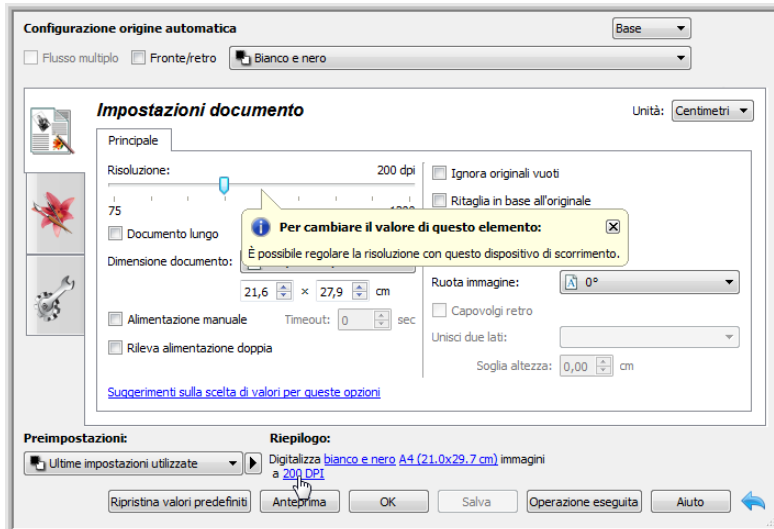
Configurazione origine automatica

Base

Flusso multiplo   Fronte/retro   Bianco e nero

Impostazioni documento

Unità: Centimetri

Principale

Risoluzione: 200 dpi

75 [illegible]

Documento lungo

Dimensione documento:

21,6 × 27,9 cm

Alimentazione manuale   Timeout: 0 sec

Rileva alimentazione doppia

Suggerimenti sulla scelta di valori per queste opzioni

Ignora originali vuoti

Ritaglia in base all'originale

Per cambiare il valore di questo elemento:

È possibile regolare la risoluzione con questo dispositivo di scorrimento.

Ruota immagine: 0°

Capovolgi retro

Unisci due lati:

Soglia altezza: 0,00 cm

Preimpostazioni:

Ultime impostazioni utilizzate

Riepilogo:

Digitalizza bianco e nero A4 (21.0x29.7 cm) immagini a 200 DPI

Ripristina valori predefiniti   Anteprima   OK   Salva   Operazione eseguita   Aiuto